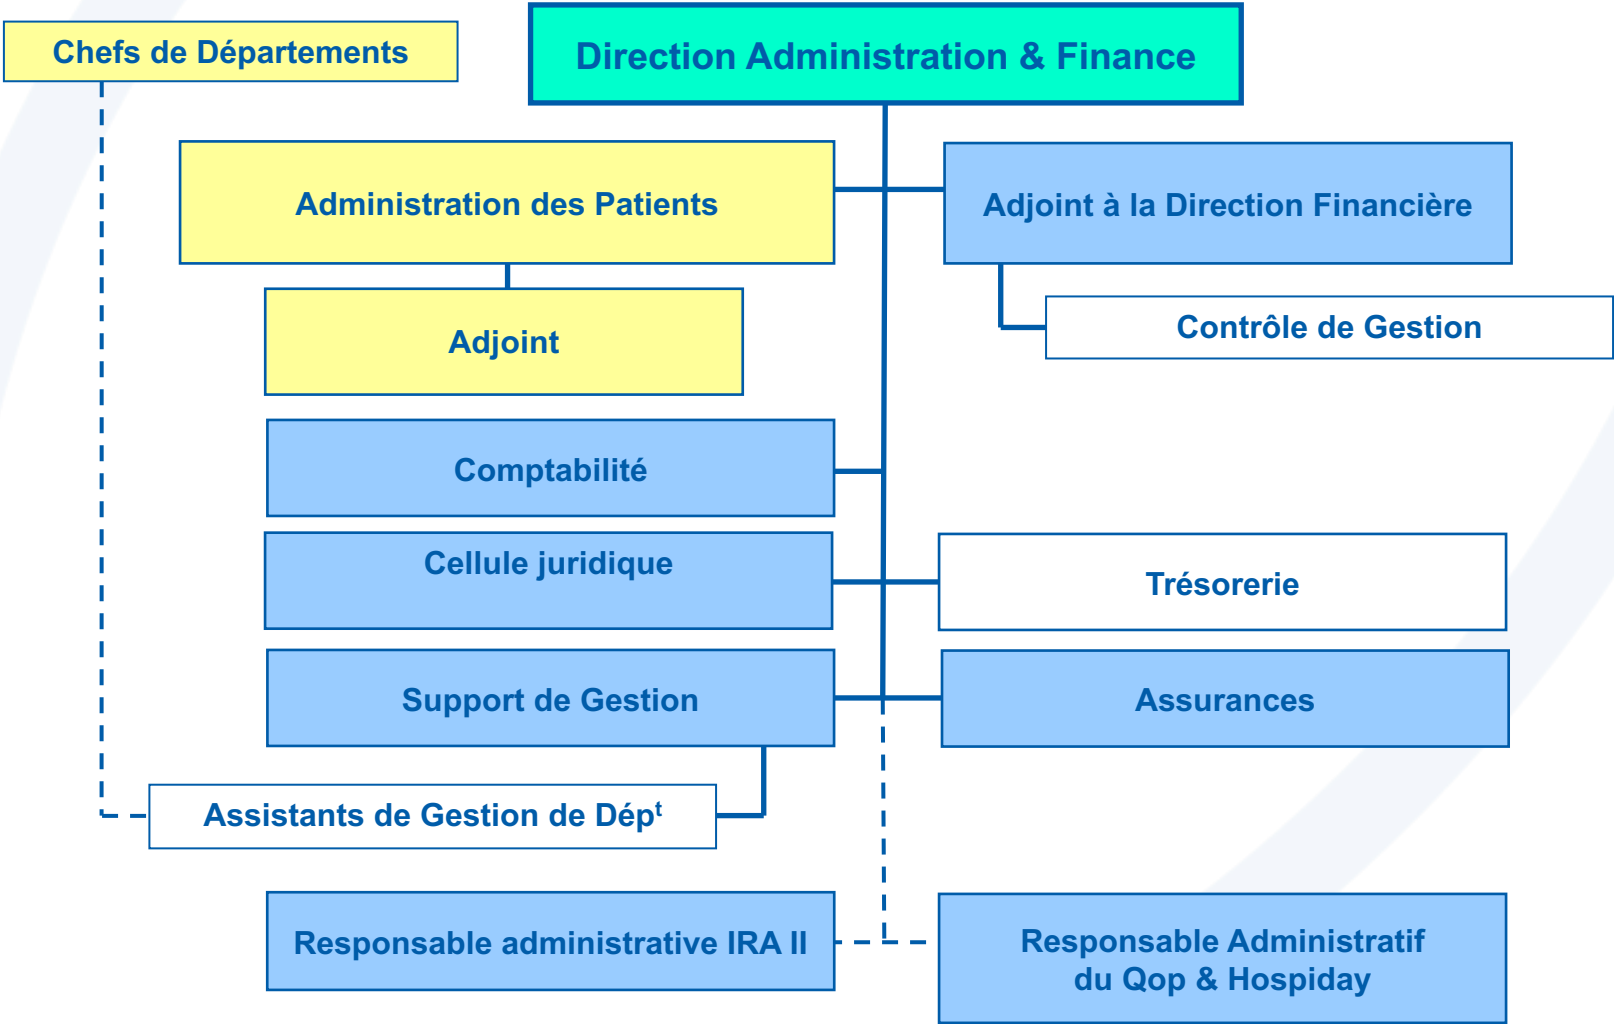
Chefs de Départements

Direction Administration & Finance

Administration des Patients

Adjoint à la Direction Financière

Adjoint

Contrôle de Gestion

Comptabilité

Cellule juridique

Trésorerie

Support de Gestion

Assurances

Assistants de Gestion de Dép$^{t}$

Responsable administrative IRA II

Responsable Administratif du Qop & Hospiday